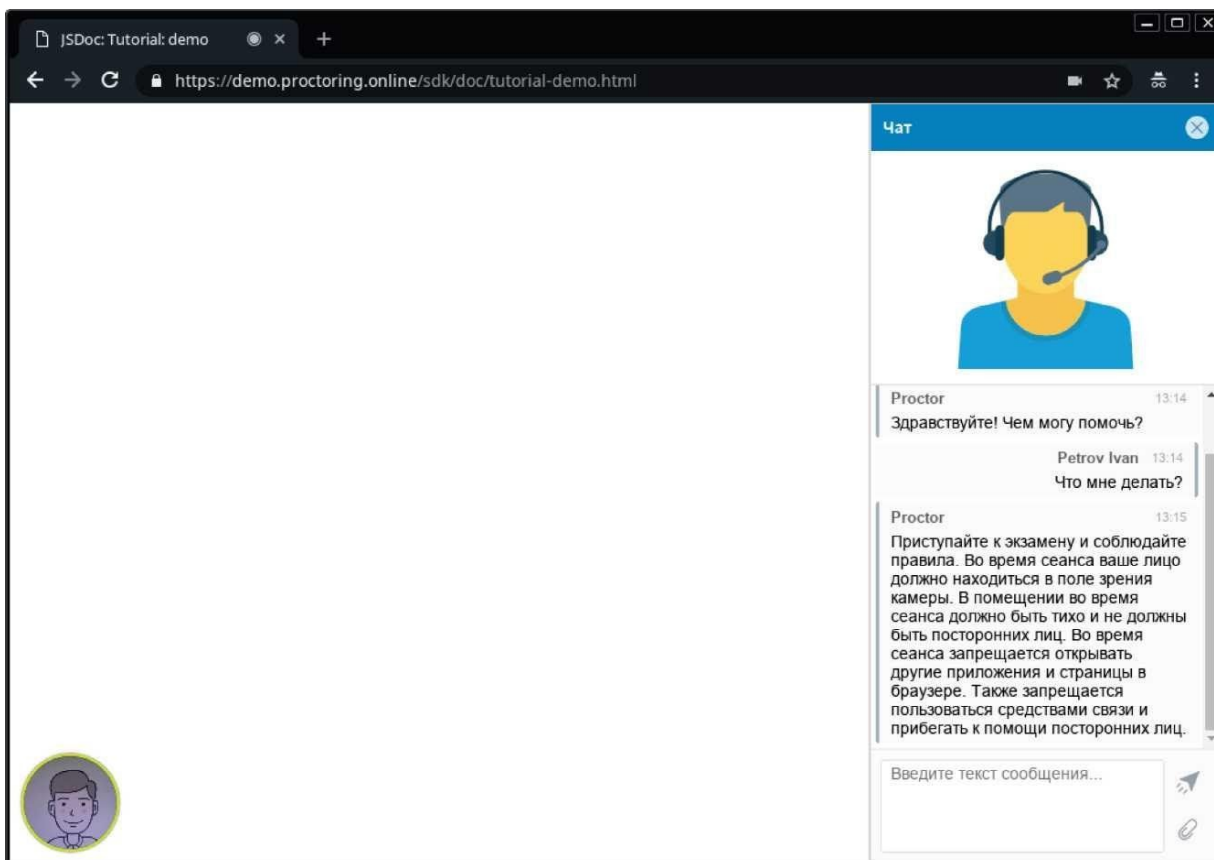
JSDoc: Tutorial: demo

https://demo.proctoring.online/sdk/doc/tutorial-demo.html

Чат

Proctor 13:14
Здравствуйте! Чем могу помочь?

Petrov Ivan 13:14
Что мне делать?

Proctor 13:15
Приступайте к экзамену и соблюдайте правила. Во время сеанса ваше лицо должно находиться в поле зрения камеры. В помещении во время сеанса должно быть тихо и не должны быть посторонних лиц. Во время сеанса запрещается открывать другие приложения и страницы в браузере. Также запрещается пользоваться средствами связи и прибегать к помощи посторонних лиц.

Введите текст сообщения...